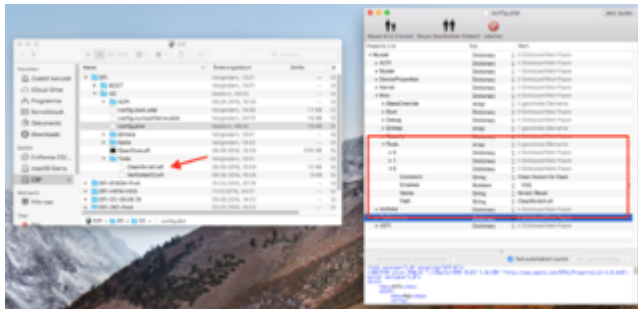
EFI
Name
Änderungsdatum
Größe
EFI
BOOT
OC
ACPI
config.plist
Drivers
Kexts
OpenCore.efi
Tools
CleanNvram.efi
Favoriten
Zuletzt benutzt
iCloud Drive
Programme
Schreibtisch
Dokumente
Downloads
Geräte
Tags
config.plist
Property List
Type
Value
Root
Dictionary
ACPI
Booter
DeviceProperties
Kernel
Misc
BlessOverride
Array
Boot
Debug
Entries
Security
Tools
Array
0
Dictionary
1
Dictionary
2
Dictionary
Comment
String
Enabled
Boolean
YES
Name
String
Path
String
CleanNvram.efi
NVRAM
PlatformInfo
UEFI